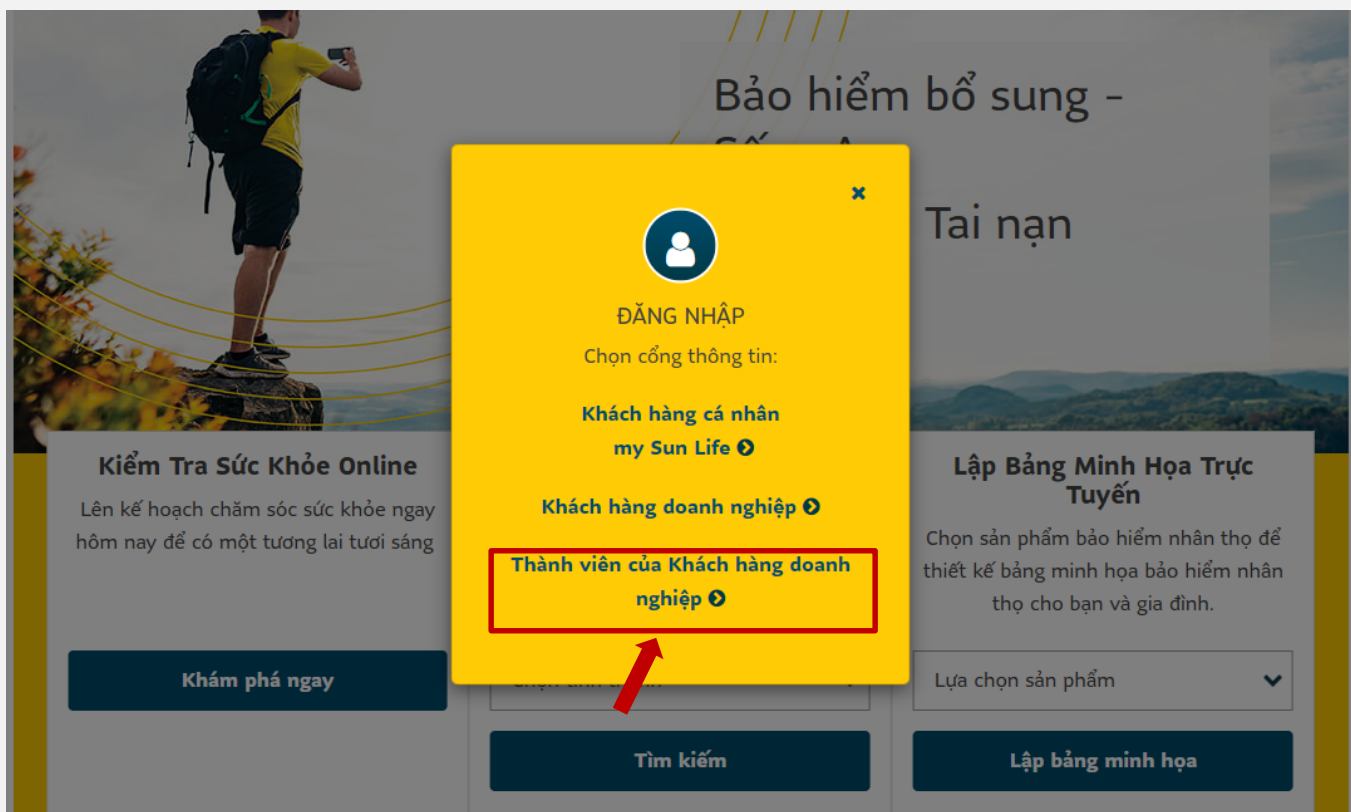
Bảo hiểm bổ sung -

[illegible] Tai nạn

×

ĐĂNG NHẬP

Chọn cổng thông tin:

Khách hàng cá nhân my Sun Life

Khách hàng doanh nghiệp

Thành viên của Khách hàng doanh nghiệp

Kiểm Tra Sức Khỏe Online

Lên kế hoạch chăm sóc sức khỏe ngay hôm nay để có một tương lai tươi sáng

Khám phá ngay

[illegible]

Tìm kiếm

Lập Bảng Minh Họa Trực Tuyến

Chọn sản phẩm bảo hiểm nhân thọ để thiết kế bảng minh họa bảo hiểm nhân thọ cho bạn và gia đình.

Lựa chọn sản phẩm

Lập bảng minh họa